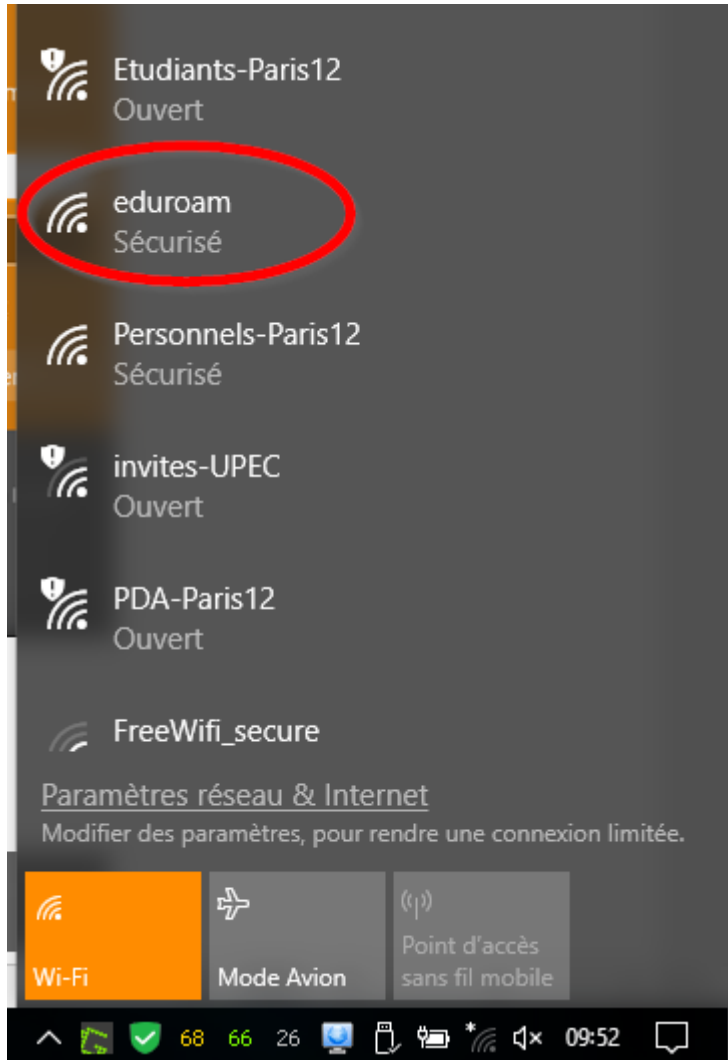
Etudiants-Paris12
Ouvert

eduroam
Sécurisé

Personnels-Paris12
Sécurisé

invites-UPEC
Ouvert

PDA-Paris12
Ouvert

FreeWifi_secure

Paramètres réseau & Internet
Modifier des paramètres, pour rendre une connexion limitée.

Wi-Fi

Mode Avion

Point d'accès sans fil mobile

68 66 26 09:52